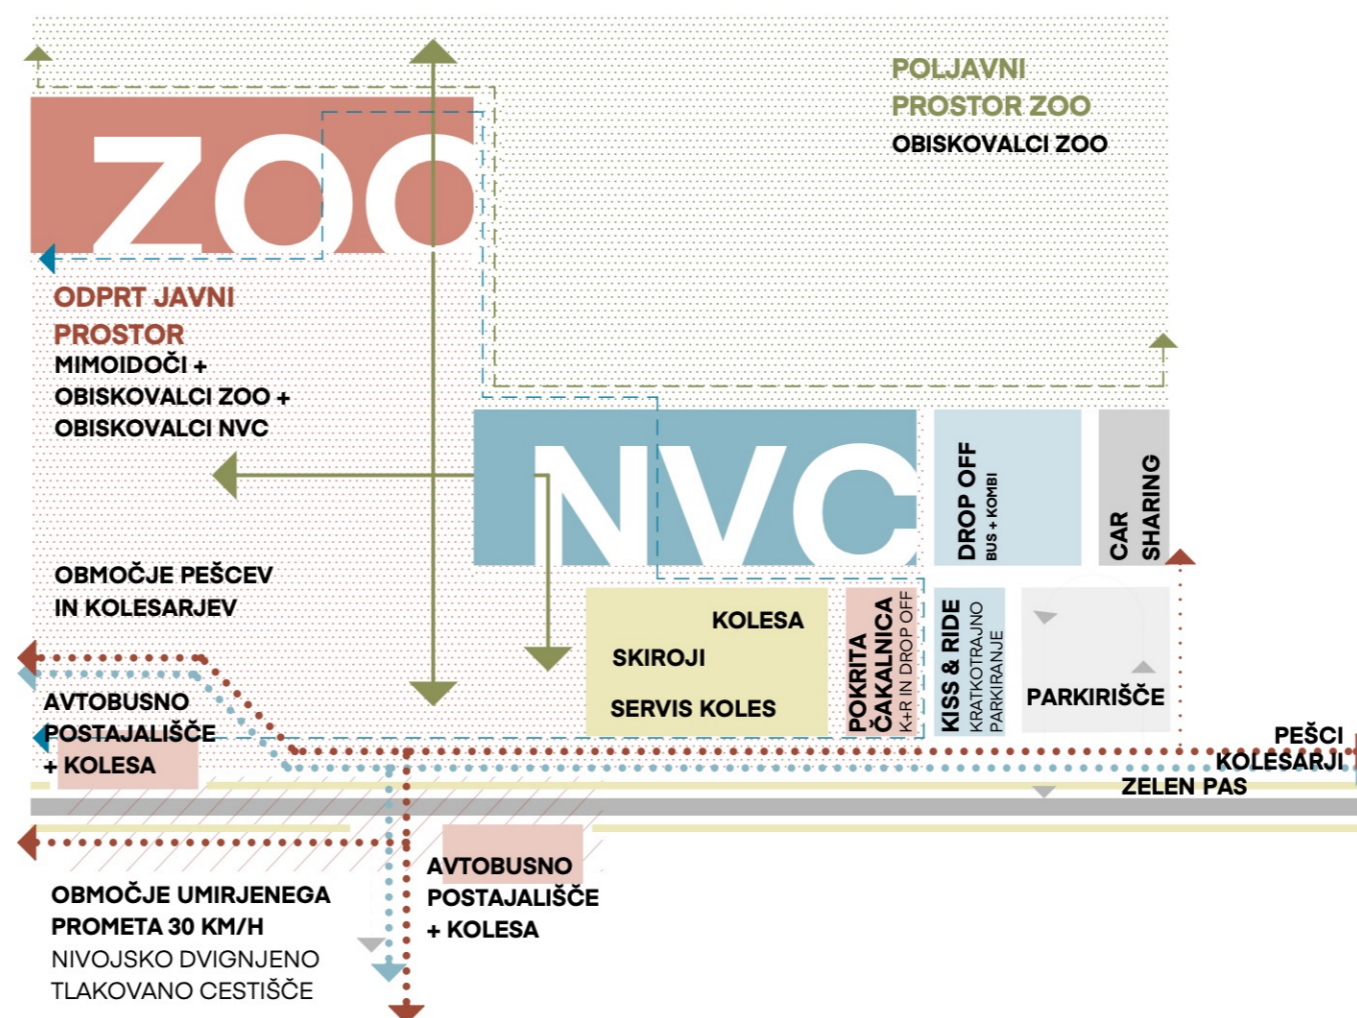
ZOO

POLJAVNI PROSTOR ZOO
OBISKOVALCI ZOO

ODPRT JAVNI PROSTOR
MIMOIDOČI +
OBISKOVALCI ZOO +
OBISKOVALCI NVC

NVC

DROP OFF
BUS + KOMBI

CAR SHARING

OBMOČJE PEŠCEV IN KOLESARJEV

KOLESA
SKIROJI
SERVIS KOLES

POKRITA ČAKALNICA
K+R IN DROP OFF

KISS & RIDE
KRATKOTRAJNO PARKIRANJE

PARKIRIŠČE

AVTOBUSNO POSTAJALIŠČE + KOLESA

PEŠCI
KOLESARJI
ZELEN PAS

AVTOBUSNO POSTAJALIŠČE + KOLESA

OBMOČJE UMIRJENEGA PROMETA 30 KM/H
NIVOJSKO DVIGNJENO TLAKOVANO CESTIŠČE